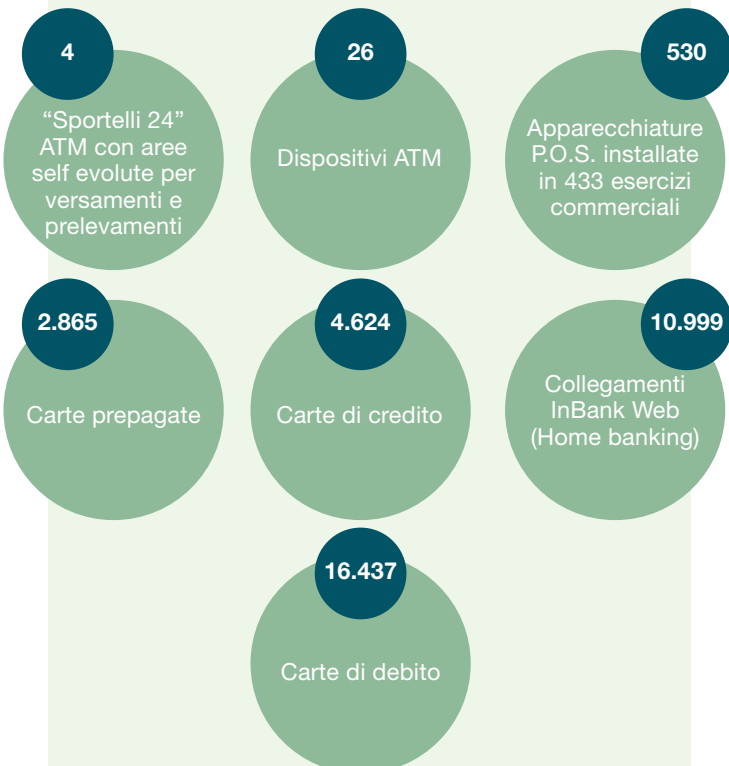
4

“Sportelli 24” ATM con aree self evolute per versamenti e prelevamenti

26

Dispositivi ATM

530

Apparecchiature P.O.S. installate in 433 esercizi commerciali

2.865

Carte prepagate

4.624

Carte di credito

10.999

Collegamenti InBank Web (Home banking)

16.437

Carte di debito